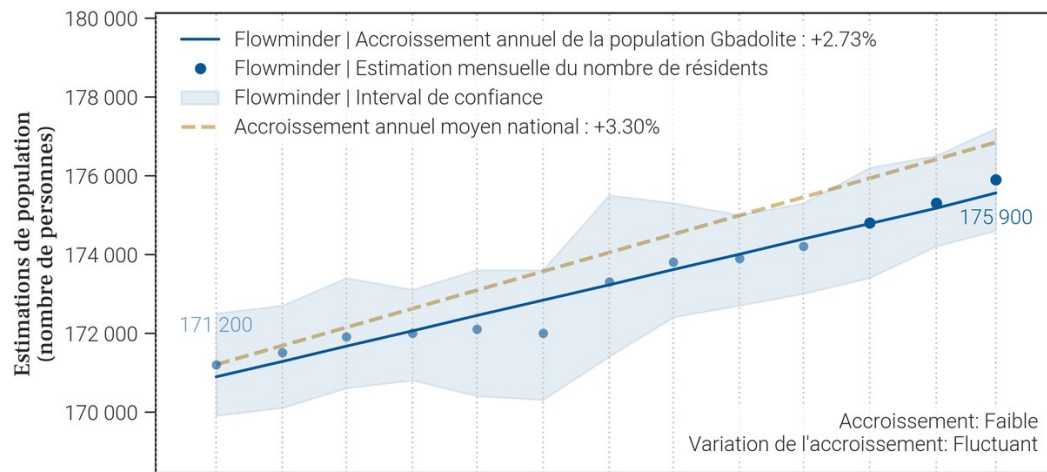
Estimations de population
(nombre de personnes)

180 000
178 000
176 000
174 000
172 000
170 000

Flowminder | Accroissement annuel de la population Gbadolite : +2.73%
Flowminder | Estimation mensuelle du nombre de résidents
Flowminder | Interval de confiance
Accroissement annuel moyen national : +3.30%

171 200
175 900

Accroissement: Faible
Variation de l'accroissement: Fluctuant